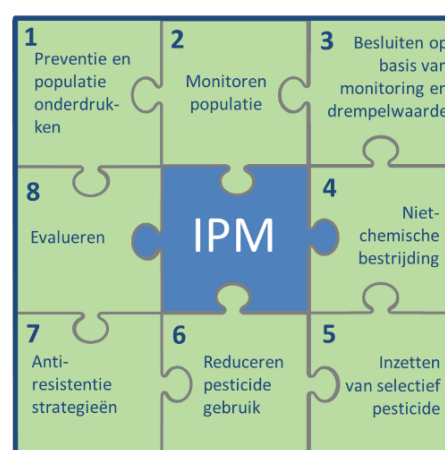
1
Preventie en populatie onderdrukken

2
Monitoren populatie

3
Besluiten op basis van monitoring en drempelwaarde

8
Evalueren

IPM

4
Niet-chemische bestrijding

7
Anti-resistentie strategieën

6
Reduceren pesticide gebruik

5
Inzetten van selectief pesticide